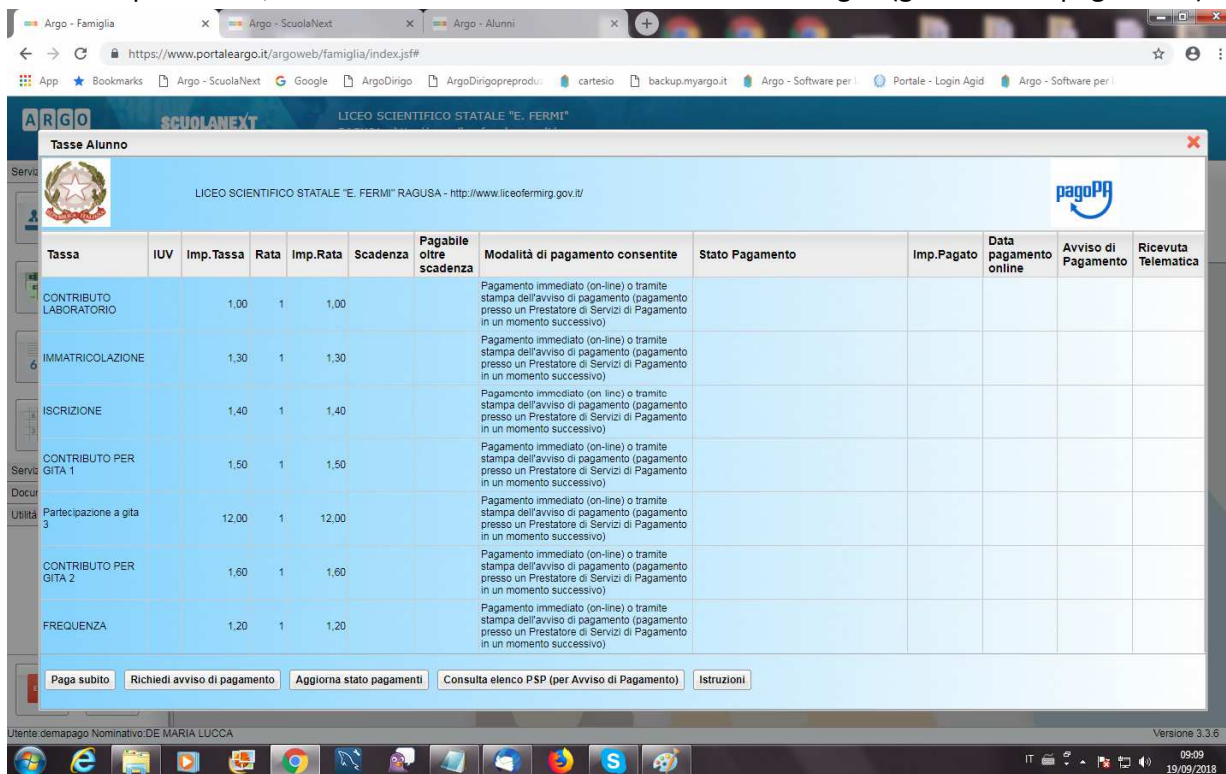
Argo - Famiglia × Argo - ScuolaNext × Argo - Alunni ×

https://www.portaleargo.it/argoweb/famiglia/index.jsf#

App Bookmarks Argo - ScuolaNext Google ArgoDirigo ArgoDirigopreprodu cartesio backup.myargo.it Argo - Software per Portale - Login Agid Argo - Software per

ARGO SCUOLANEXT LICEO SCIENTIFICO STATALE "E. FERMI"

Tasse Alunno

LICEO SCIENTIFICO STATALE "E. FERMI" RAGUSA - http://www.liceofermirg.gov.it/

pagoPA

| Tassa | IUV | Imp.Tassa | Rata | Imp.Rata | Scadenza | Pagabile oltre scadenza | Modalità di pagamento consentite | Stato Pagamento | Imp.Pagato | Data pagamento online | Avviso di Pagamento | Ricevuta Telematica |
|---|---|---|---|---|---|---|---|---|---|---|---|---|
| CONTRIBUTO LABORATORIO | | 1,00 | 1 | 1,00 | | | Pagamento immediato (on-line) o tramite stampa dell'avviso di pagamento (pagamento presso un Prestatore di Servizi di Pagamento in un momento successivo) | | | | | |
| IMMATRICOLAZIONE | | 1,30 | 1 | 1,30 | | | Pagamento immediato (on-line) o tramite stampa dell'avviso di pagamento (pagamento presso un Prestatore di Servizi di Pagamento in un momento successivo) | | | | | |
| ISCRIZIONE | | 1,40 | 1 | 1,40 | | | Pagamento immediato (on-line) o tramite stampa dell'avviso di pagamento (pagamento presso un Prestatore di Servizi di Pagamento in un momento successivo) | | | | | |
| CONTRIBUTO PER GITA 1 | | 1,50 | 1 | 1,50 | | | Pagamento immediato (on-line) o tramite stampa dell'avviso di pagamento (pagamento presso un Prestatore di Servizi di Pagamento in un momento successivo) | | | | | |
| Partecipazione a gita 3 | | 12,00 | 1 | 12,00 | | | Pagamento immediato (on-line) o tramite stampa dell'avviso di pagamento (pagamento presso un Prestatore di Servizi di Pagamento in un momento successivo) | | | | | |
| CONTRIBUTO PER GITA 2 | | 1,60 | 1 | 1,60 | | | Pagamento immediato (on-line) o tramite stampa dell'avviso di pagamento (pagamento presso un Prestatore di Servizi di Pagamento in un momento successivo) | | | | | |
| FREQUENZA | | 1,20 | 1 | 1,20 | | | Pagamento immediato (on-line) o tramite stampa dell'avviso di pagamento (pagamento presso un Prestatore di Servizi di Pagamento in un momento successivo) | | | | | |

Paga subito | Richiedi avviso di pagamento | Aggiorna stato pagamenti | Consulta elenco PSP (per Avviso di Pagamento) | Istruzioni

Servi Docur Utilità

Utente:demapago Nominativo:DE MARIA LUCCA

Versione 3.3.6

IT 09:09 19/09/2018